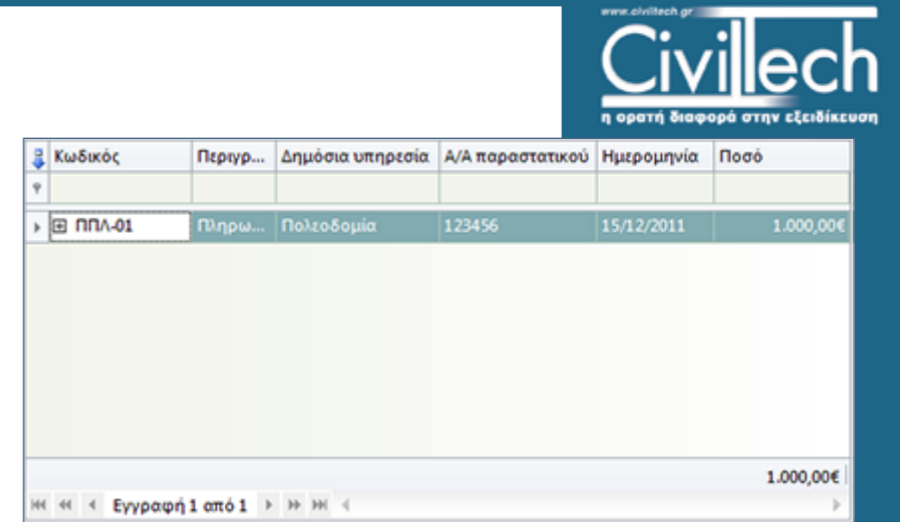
www.civiltech.gr
CivilTech
η ορατή διαφορά στην εξειδίκευση

| Κωδικός | Περιγρ... | Δημόσια υπηρεσία | Α/Α παραστατικού | Ημερομηνία | Ποσό |
|---|---|---|---|---|---|
| | | | | | |
| ΠΠΛ-01 | Πληρω... | Πολεοδομία | 123456 | 15/12/2011 | 1.000,00€ |

1.000,00€

Εγγραφή 1 από 1